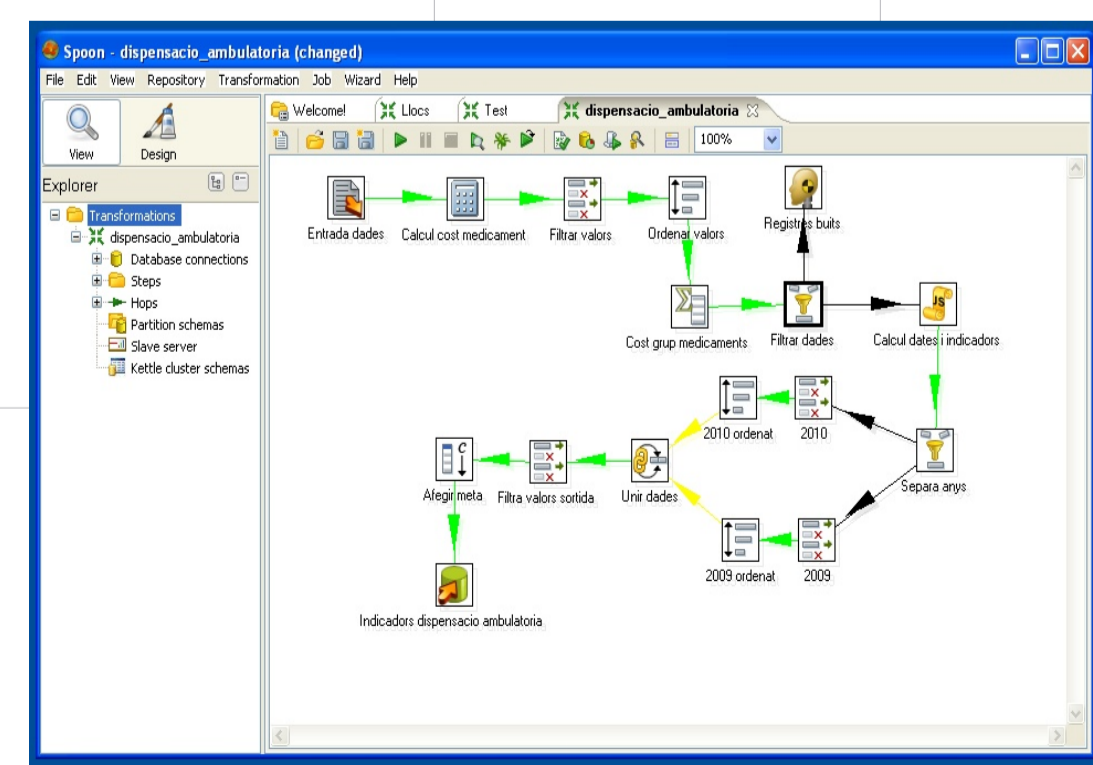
Spoon - dispensacio_ambulatoria (changed)

File Edit View Repository Transformation Job Wizard Help

View Design

Explorer

Transformations
dispensacio_ambulatoria
Database connections
Steps
Hops
Partition schemas
Slave server
Kettle cluster schemas

Welcome! Llocs Test dispensacio_ambulatoria

100%

Entrada dades
Calcul cost medicament
Filtrar valors
Ordenar valors
Registres buits
Cost grup medicaments
Filtrar dades
Calcul dates i indicadors
2010 ordenat
2010
Afegir meta
Filtra valors sortida
Unir dades
Separa anys
2009 ordenat
2009
Indicadors dispensacio ambulatoria